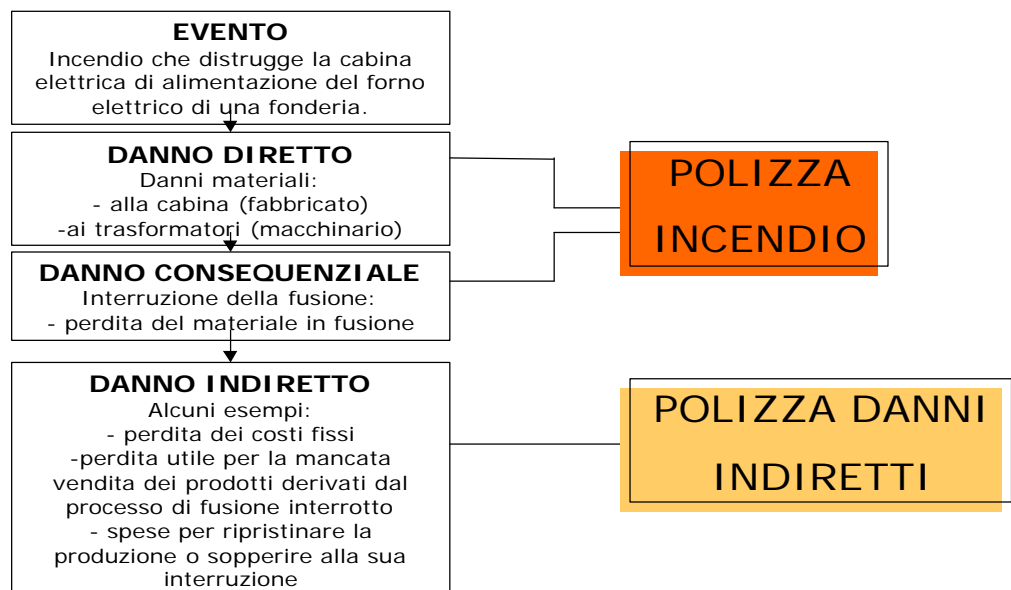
EVENTO
Incendio che distrugge la cabina elettrica di alimentazione del forno elettrico di una fonderia.

DANNO DIRETTO
Danni materiali:
- alla cabina (fabbricato)
-ai trasformatori (macchinario)

DANNO CONSEQUENZIALE
Interruzione della fusione:
- perdita del materiale in fusione

DANNO INDIRETTO
Alcuni esempi:
- perdita dei costi fissi
-perdita utile per la mancata vendita dei prodotti derivati dal processo di fusione interrotto
- spese per ripristinare la produzione o sopperire alla sua interruzione

POLIZZA INCENDIO

POLIZZA DANNI INDIRETTI